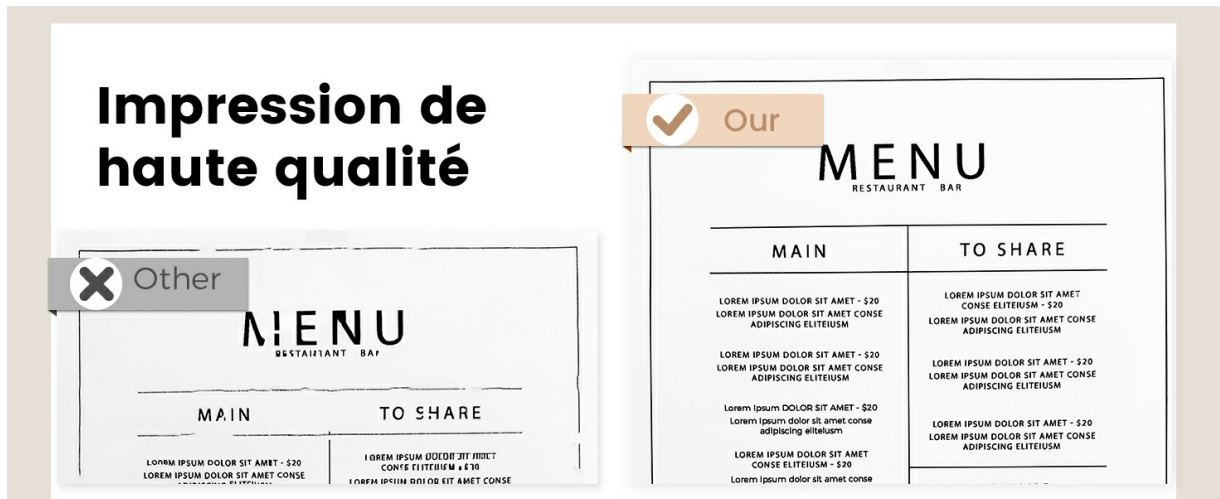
Impression de haute qualité

Other

MENU
RESTAURANT BAR

MAIN

TO SHARE

LOREM IPSUM DOLOR SIT AMET - \$20
LOREM IPSUM DOLOR SIT AMET CONSE
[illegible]

LOREM IPSUM DOLOR SIT AMET
CONSE ELITEIUSM - \$20
LOREM IPSUM DOLOR SIT AMET CONSE

Our

MENU
RESTAURANT BAR

MAIN

TO SHARE

LOREM IPSUM DOLOR SIT AMET - \$20
LOREM IPSUM DOLOR SIT AMET CONSE
ADIPISCING ELITEIUSM

LOREM IPSUM DOLOR SIT AMET - \$20
LOREM IPSUM DOLOR SIT AMET CONSE
ADIPISCING ELITEIUSM

Lorem Ipsum DOLOR SIT AMET - \$20
Lorem ipsum dolor sit amet conse
adipiscing elitelusm

LOREM IPSUM DOLOR SIT AMET
CONSE ELITEIUSM - \$20
Lorem ipsum dolor sit amet conse

LOREM IPSUM DOLOR SIT AMET
CONSE ELITEIUSM - \$20
LOREM IPSUM DOLOR SIT AMET CONSE
ADIPISCING ELITEIUSM

LOREM IPSUM DOLOR SIT AMET - \$20
LOREM IPSUM DOLOR SIT AMET CONSE
ADIPISCING ELITEIUSM

LOREM IPSUM DOLOR SIT AMET - \$20
LOREM IPSUM DOLOR SIT AMET CONSE
ADIPISCING ELITEIUSM